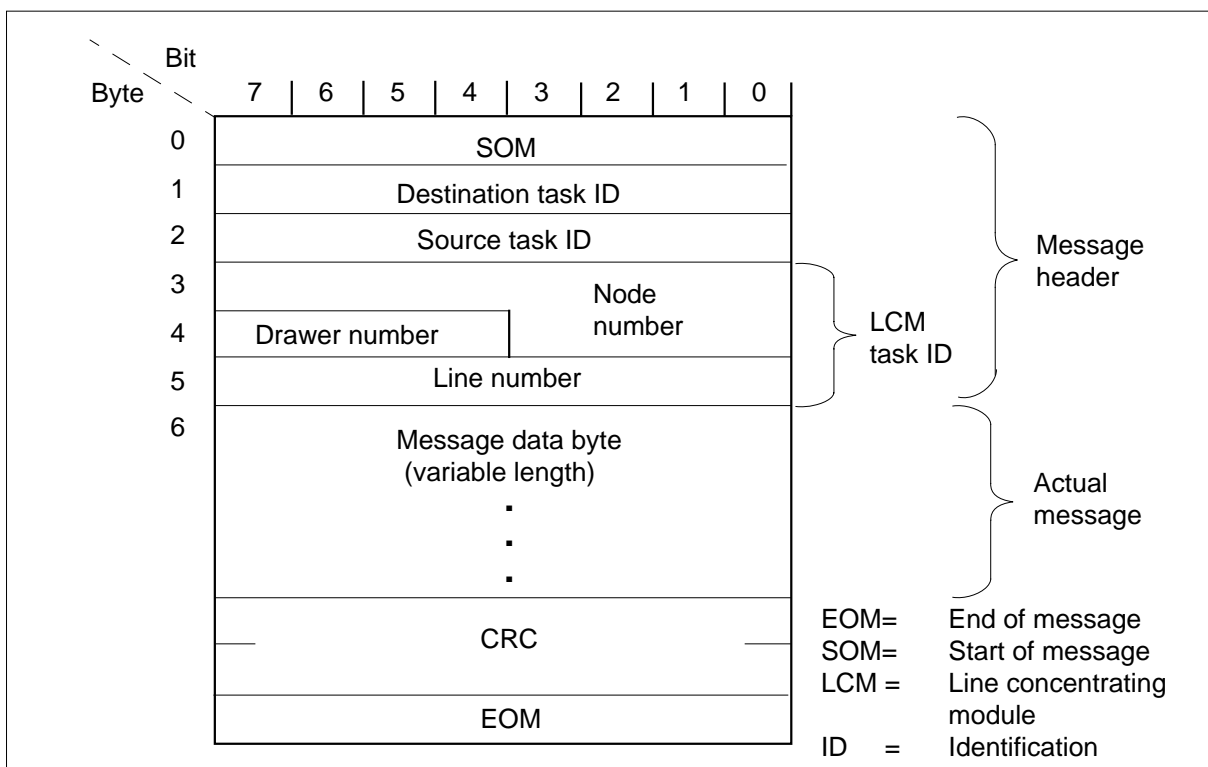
Bit
Byte

| 7 | 6 | 5 | 4 | 3 | 2 | 1 | 0 |
|---|---|---|---|---|---|---|---|

0 SOM
1 Destination task ID
2 Source task ID
3 Node number
4 Drawer number
5 Line number
6 Message data byte (variable length)
.
.
.
CRC
EOM

LCM task ID

Message header

Actual message

EOM= End of message
SOM= Start of message
LCM = Line concentrating module
ID = Identification